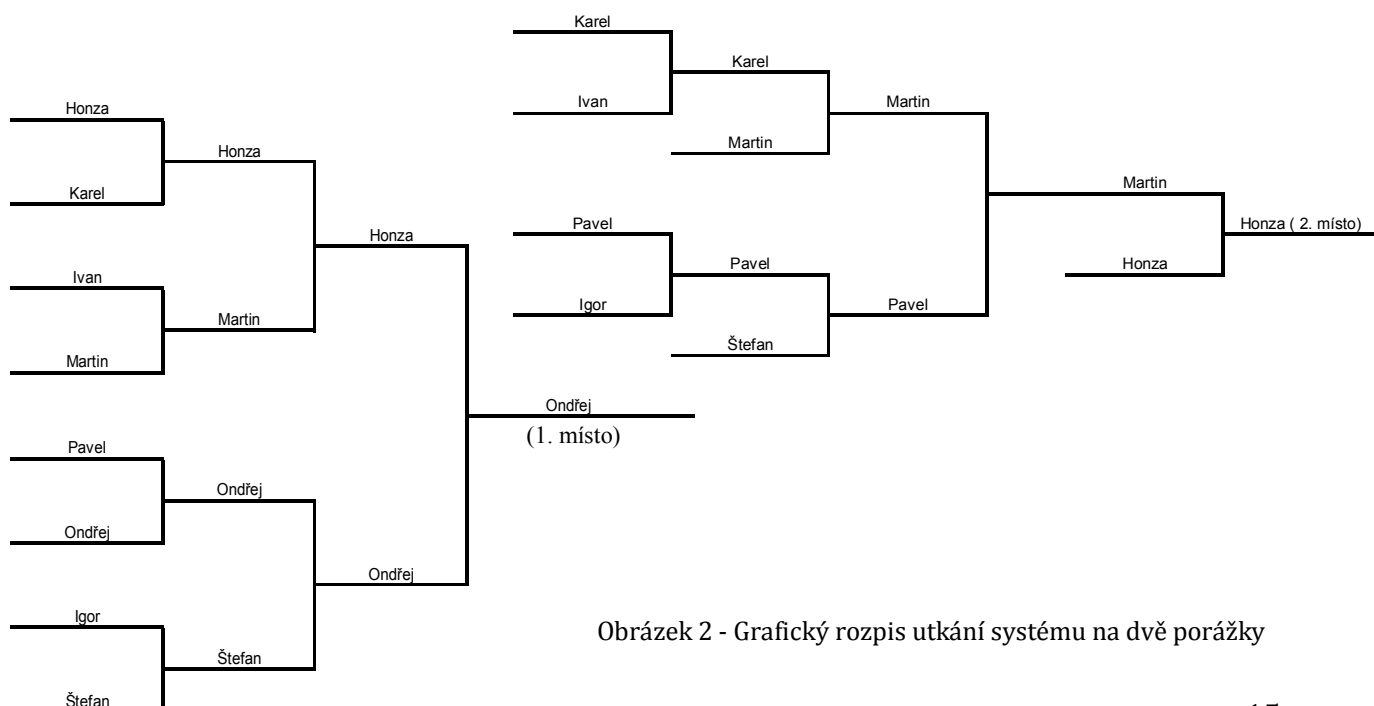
Karel

Karel

Ivan

Martin

Martin

Honza

Martin

Honza

Honza ( 2. místo)

Karel

Honza

Pavel

Pavel

Ivan

Honza

Igor

Pavel

Martin

Martin

Štefan

Ondřej

(1. místo)

Pavel

Ondřej

Ondřej

Ondřej

Igor

Obrázek 2 - Grafický rozpis utkání systému na dvě porážky

Štefan

Štefan

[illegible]